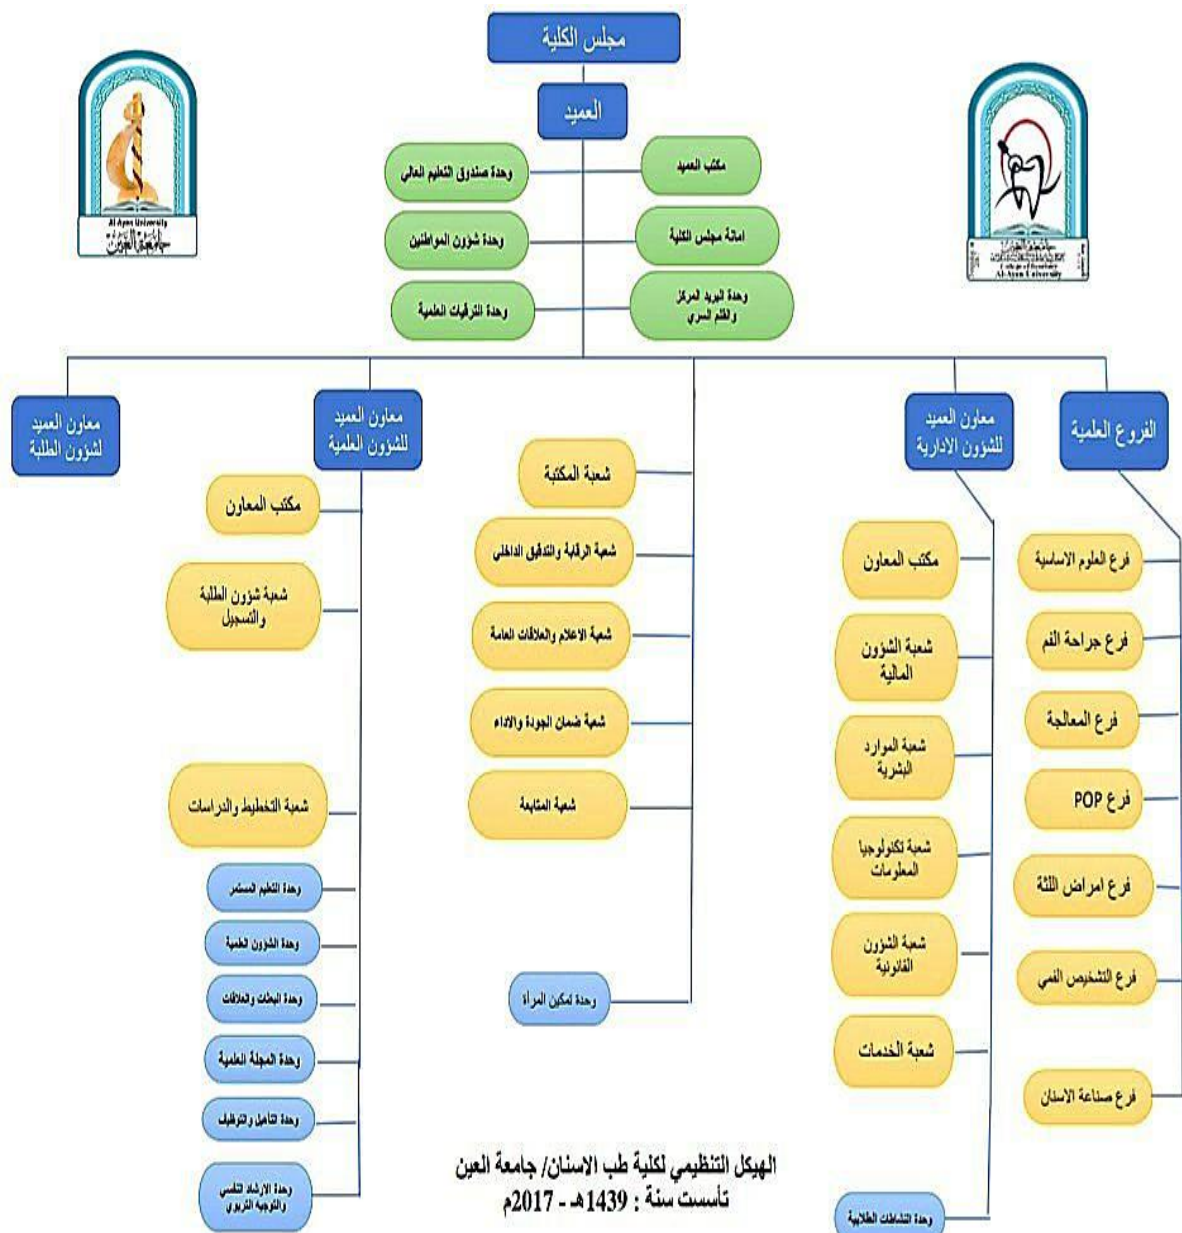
مجلس الكلية

العميد

مكتب العميد

وحدة صندوق التعليم العالي

امانة مجلس الكلية

وحدة شؤون المواطنين

وحدة البريد المركز والقلم السري

وحدة الترقيات العلمية

Al-Ayen University
جامعة العين

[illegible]
Al-Ayen University

الفروع العلمية

معاون العميد للشؤون الادارية

معاون العميد للشؤون العلمية

معاون العميد لشؤون الطلبة

فرع العلوم الاساسية

فرع جراحة الفم

فرع المعالجة

فرع POP

فرع امراض اللثة

فرع التشخيص الفمي

فرع صناعة الاسنان

مكتب المعاون

شعبة الشؤون المالية

شعبة الموارد البشرية

شعبة تكنولوجيا المعلومات

شعبة الشؤون القانونية

شعبة الخدمات

وحدة النشاطات الطلابية

شعبة المكتبة

شعبة الرقابة والتدقيق الداخلي

شعبة الاعلام والعلاقات العامة

شعبة ضمان الجودة والاداء

شعبة المتابعة

وحدة تمكين المراة

مكتب المعاون

شعبة شؤون الطلبة والتسجيل

شعبة التخطيط والدراسات

وحدة التعليم المستمر

وحدة الشؤون العلمية

وحدة البحثات والعلاقات

وحدة المجلة العلمية

وحدة التأهيل والتوظيف

وحدة الارشاد النفسي والتوجيه التربوي

الهيكل التنظيمي لكلية طب الاسنان/ جامعة العين
تأسست سنة : 1439هـ - 2017م